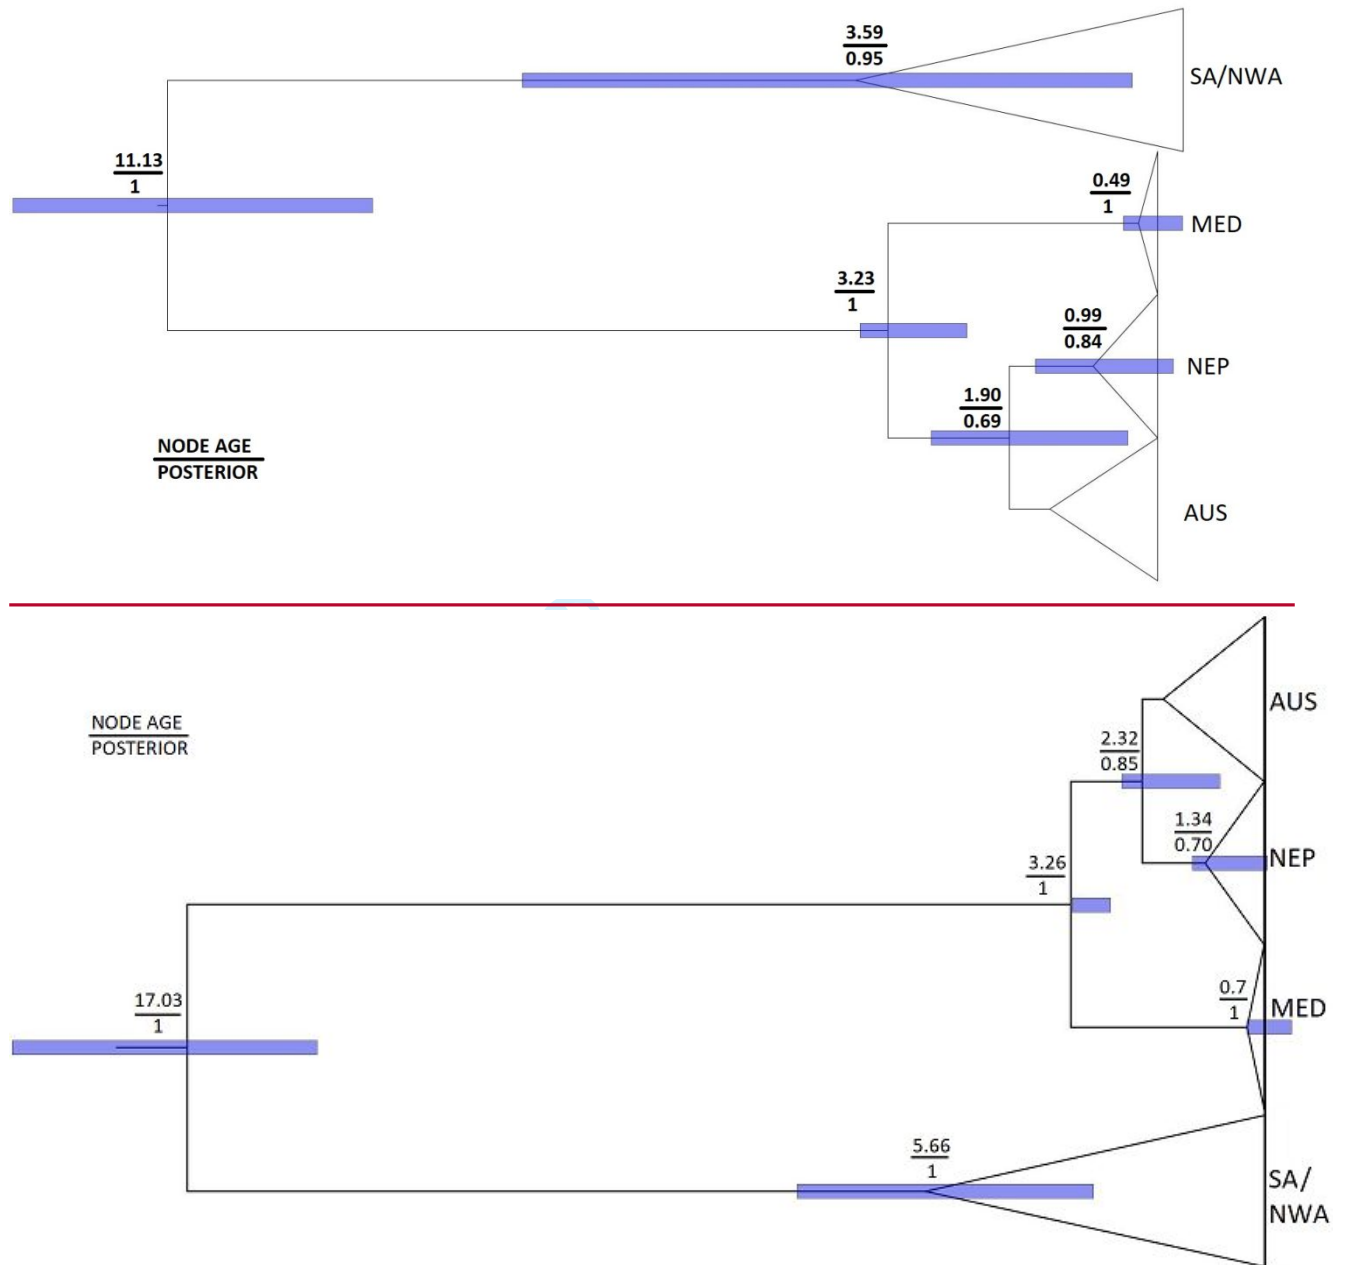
$\frac{3.59}{0.95}$

SA/NWA

$\frac{11.13}{1}$

$\frac{0.49}{1}$

MED

$\frac{3.23}{1}$

$\frac{0.99}{0.84}$

NEP

$\frac{1.90}{0.69}$

NODE AGE / POSTERIOR

AUS

NODE AGE / POSTERIOR

AUS

$\frac{2.32}{0.85}$

$\frac{1.34}{0.70}$

NEP

$\frac{3.26}{1}$

$\frac{17.03}{1}$

$\frac{0.7}{1}$

MED

$\frac{5.66}{1}$

SA/ NWA